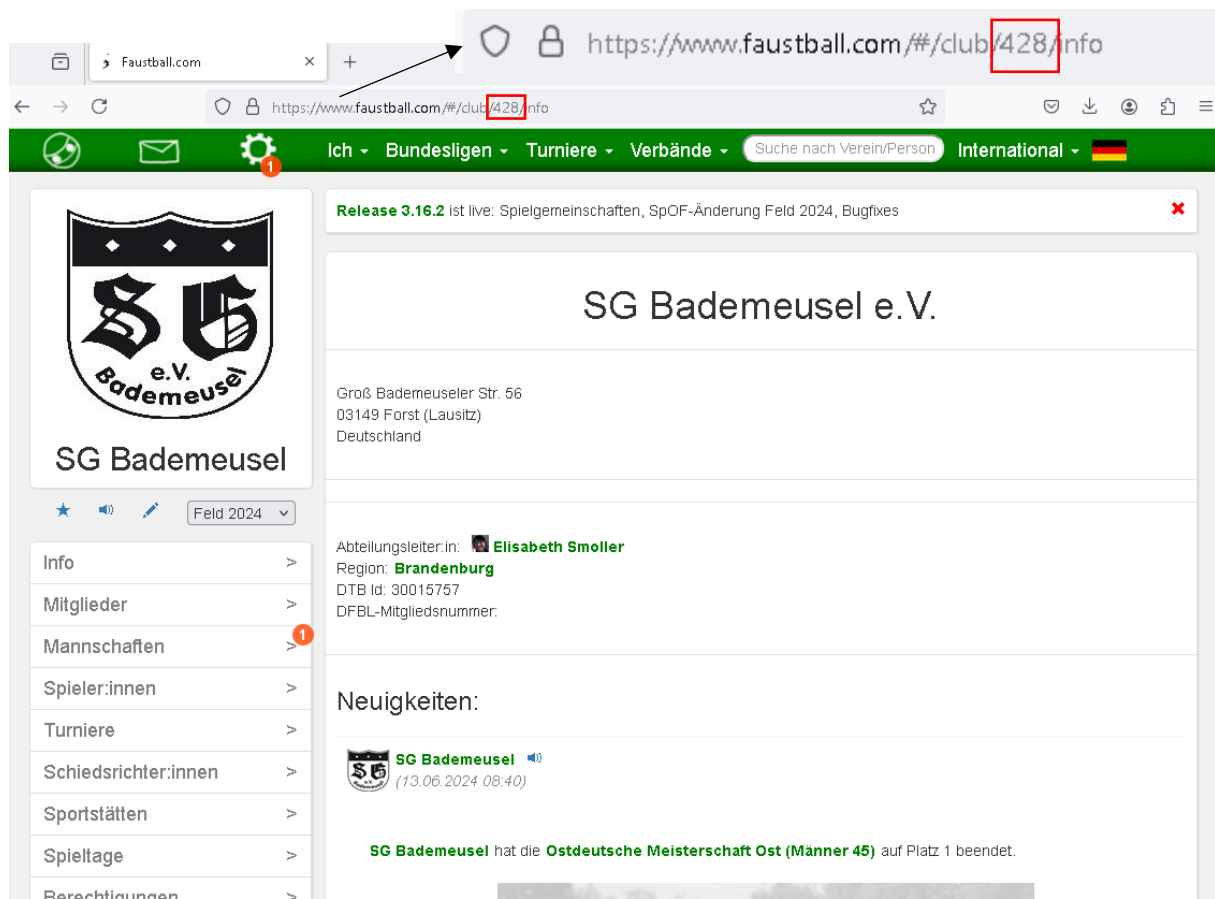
https://www.faustball.com/#/club/428/info

Faustball.com ×
+

https://www.faustball.com/#/club/428/info

1
Ich ▾ Bundesligen ▾ Turniere ▾ Verbände ▾ Suche nach Verein/Person International ▾

SG e.V. Bademeusel

SG Bademeusel

Feld 2024

Info >
Mitglieder >
Mannschaften > 1
Spieler:innen >
Turniere >
Schiedsrichter:innen >
Sportstätten >
Spieltage >
Berechtigungen >

Release 3.16.2 ist live: Spielgemeinschaften, SpOF-Änderung Feld 2024, Bugfixes ✖

SG Bademeusel e.V.

Groß Bademeuseler Str. 56
03149 Forst (Lausitz)
Deutschland

Abteilungsleiter:in: Elisabeth Smoller
Region: Brandenburg
DTB Id: 30015757
DFBL-Mitgliedsnummer:

Neuigkeiten:

SG Bademeusel
(13.06.2024 08:40)

SG Bademeusel hat die Ostdeutsche Meisterschaft Ost (Männer 45) auf Platz 1 beendet.